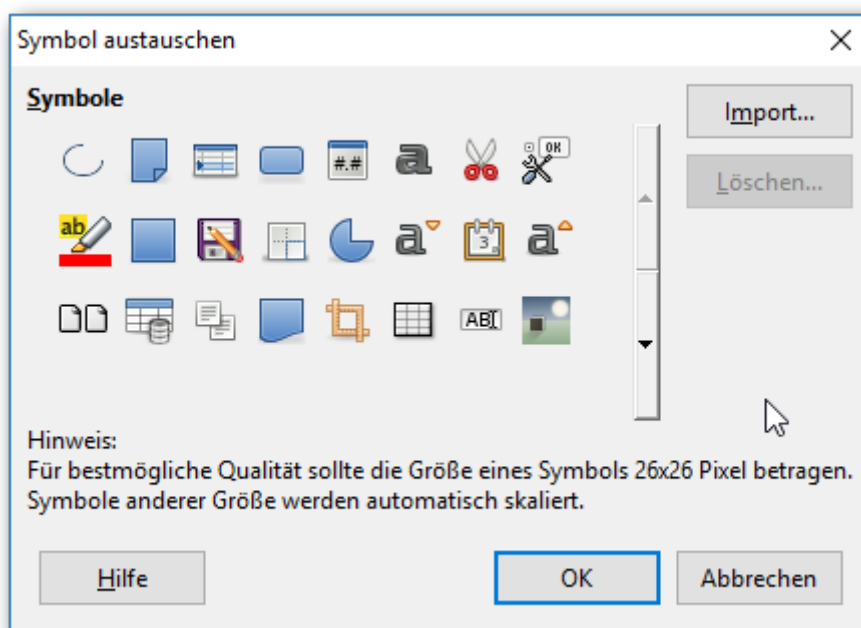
Symbol austauschen

Symbole

Import...

Löschen...

Hinweis:
Für bestmögliche Qualität sollte die Größe eines Symbols 26x26 Pixel betragen. Symbole anderer Größe werden automatisch skaliert.

Hilfe

OK

Abbrechen